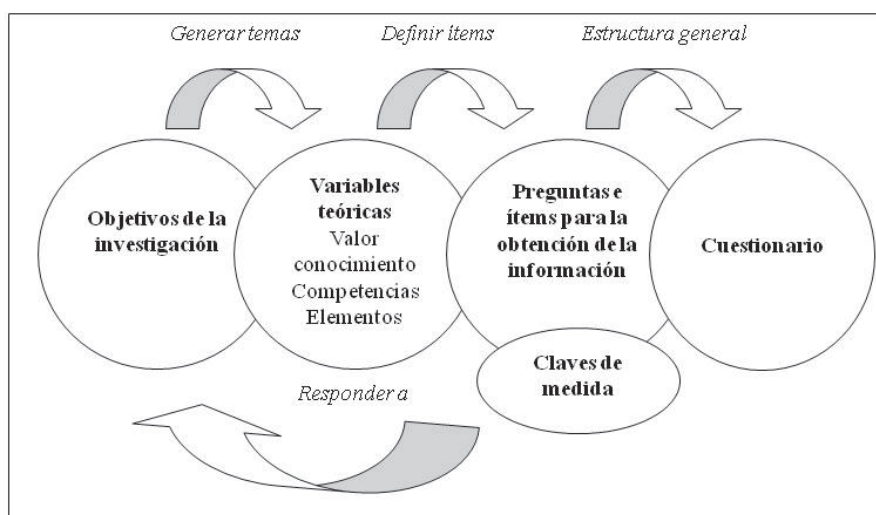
Generar temas

Definir ítems

Estructura general

Objetivos de la investigación

Variables teóricas
Valor conocimiento
Competencias
Elementos

Preguntas e ítems para la obtención de la información

Cuestionario

Claves de medida

Responder a